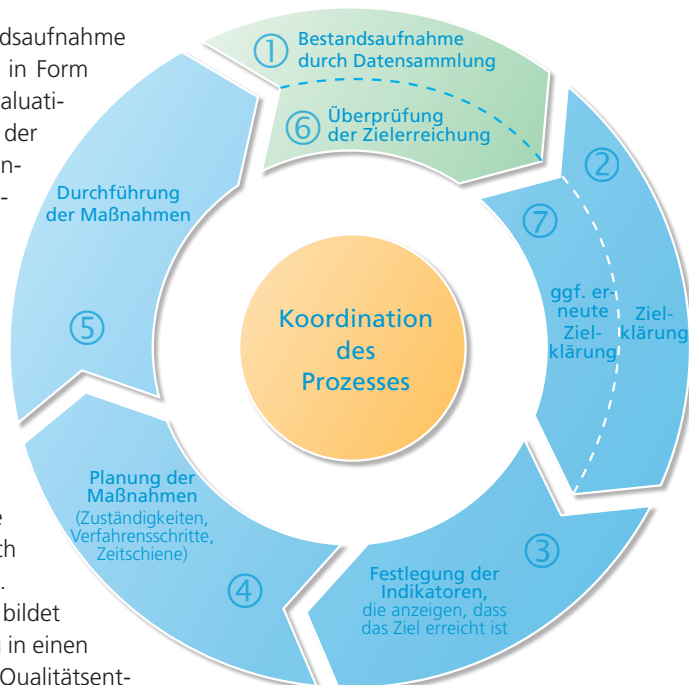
dsaufnahme in Form aluati- der n- -

e ch . bildet in einen Qualitätsent-

① Bestandsaufnahme durch Datensammlung

⑥ Überprüfung der Zielerreichung

② Zielklärung

⑦ ggf. erneute Zielklärung

Koordination des Prozesses

③ Festlegung der Indikatoren, die anzeigen, dass das Ziel erreicht ist

④ Planung der Maßnahmen (Zuständigkeiten, Verfahrensschritte, Zeitschiene)

⑤ Durchführung der Maßnahmen